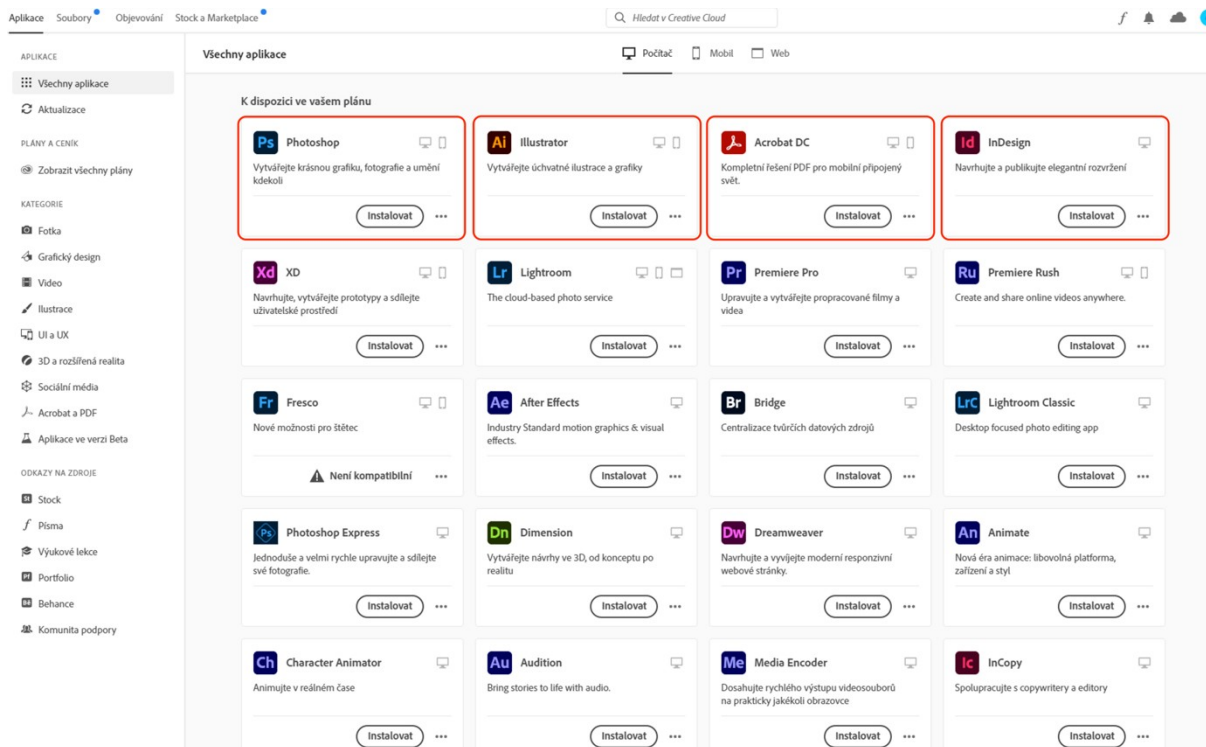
Aplikace Soubory Objevování Stock a Marketplace

Hledat v Creative Cloud

APLIKACE
Všechny aplikace
Aktualizace

PLÁNY A CENÍK
Zobrazit všechny plány

KATEGORIE
Fotka
Grafický design
Video
Ilustrace
UI a UX
3D a rozšířená realita
Sociální média
Acrobat a PDF
Aplikace ve verzi Beta

ODKAZY NA ZDROJE
Stock
Písma
Výukové lekce
Portfolio
Behance
Komunita podpory

Všechny aplikace

Počítač Mobil Web

K dispozici ve vašem plánu

Ps Photoshop
Vytvářejte krásnou grafiku, fotografie a umění kdekoli
Instalovat

Ai Illustrator
Vytvářejte úchvatné ilustrace a grafiky
Instalovat

Acrobat DC
Kompletní řešení PDF pro mobilní připojený svět.
Instalovat

Id InDesign
Navrhujte a publikujte elegantní rozvržení
Instalovat

Xd XD
Navrhujte, vytvářejte prototypy a sdílejte uživatelské prostředí
Instalovat

Lr Lightroom
The cloud-based photo service
Instalovat

Pr Premiere Pro
Upravujte a vytvářejte propracované filmy a videa
Instalovat

Ru Premiere Rush
Create and share online videos anywhere.
Instalovat

Fr Fresco
Nové možnosti pro štětec
Není kompatibilní

Ae After Effects
Industry Standard motion graphics & visual effects.
Instalovat

Br Bridge
Centralizace tvůrčích datových zdrojů
Instalovat

LrC Lightroom Classic
Desktop focused photo editing app
Instalovat

Ps Photoshop Express
Jednoduše a velmi rychle upravujte a sdílejte své fotografie.
Instalovat

Dn Dimension
Vytvářejte návrhy ve 3D, od konceptu po realitu
Instalovat

Dw Dreamweaver
Navrhujte a vyvíjejte moderní responzivní webové stránky.
Instalovat

An Animate
Nová éra animace: libovolná platforma, zařízení a styl
Instalovat

Ch Character Animator
Animujte v reálném čase
Instalovat

Au Audition
Bring stories to life with audio.
Instalovat

Me Media Encoder
Dosahujte rychlého výstupu videosouborů na prakticky jakékoli obrazovce
Instalovat

Ic InCopy
Spolupracujte s copywritery a editory
Instalovat